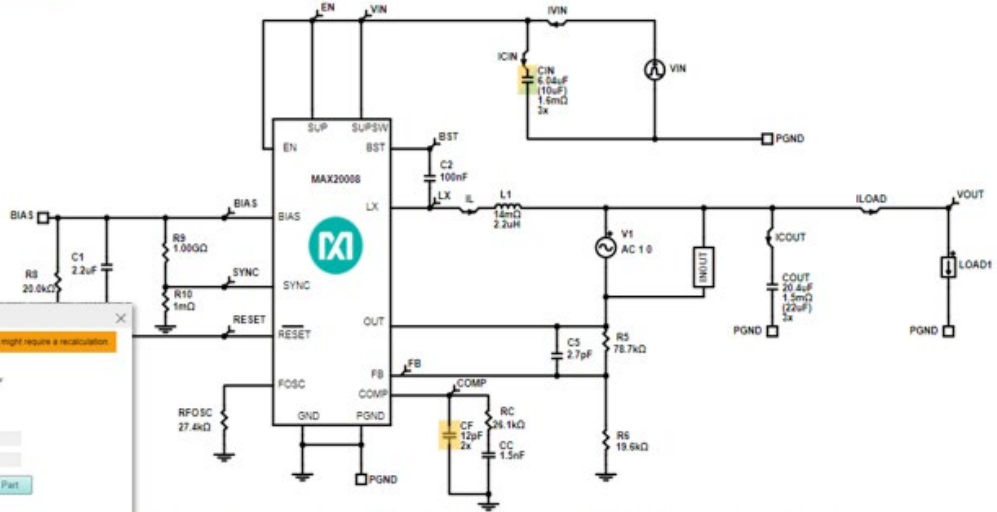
EN
VIN
IVIN
ICIN
CIN
6.04uF
(10uF)
1.6mΩ
3x
VIN
PGND
SUP
SUPSW
EN
BST
BST
C2
100nF
MAX20008
LX
LX
IL
L1
14mΩ
2.2uH
ILOAD
VOUT
BIAS
BIAS
BIAS
C1
2.2uF
R9
1.00GΩ
V1
AC 1 0
INOUT
ICOUT
LOAD1
R8
20.0kΩ
SYNC
SYNC
R10
1mΩ
COUT
20.4uF
1.5mΩ
(22uF)
3x
RESET
RESET
OUT
PGND
PGND
×
might require a recalculation
C5
2.7pF
R5
78.7kΩ
FB
FB
FOSC
COMP
COMP
RFOSC
27.4kΩ
GND
PGND
CF
12pF
2x
RC
26.1kΩ
CC
1.5nF
R6
19.6kΩ
Part
PGND